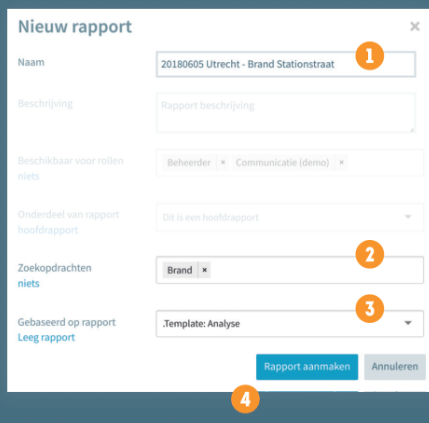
Nieuw rapport

×

Naam

20180605 Utrecht - Brand Stationstraat

1

Beschrijving

Rapport beschrijving

Beschikbaar voor rollen
niets

Beheerder × Communicatie (demo) ×

Onderdeel van rapport
hoofdrapport

Dit is een hoofdrapport

2

Zoekopdrachten
niets

Brand ×

3

Gebaseerd op rapport
Leeg rapport

.Template: Analyse

Rapport aanmaken

Annuleren

4